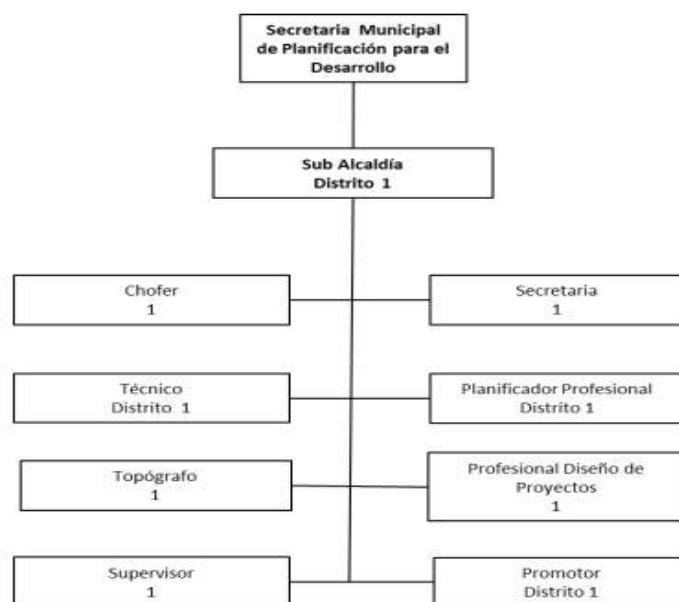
Secretaria Municipal de Planificación para el Desarrollo

Sub Alcaldía
Distrito 1

Chofer
1

Secretaria
1

Técnico
Distrito 1

Planificador Profesional
Distrito 1

Topógrafo
1

Profesional Diseño de Proyectos
1

Supervisor
1

Promotor
Distrito 1